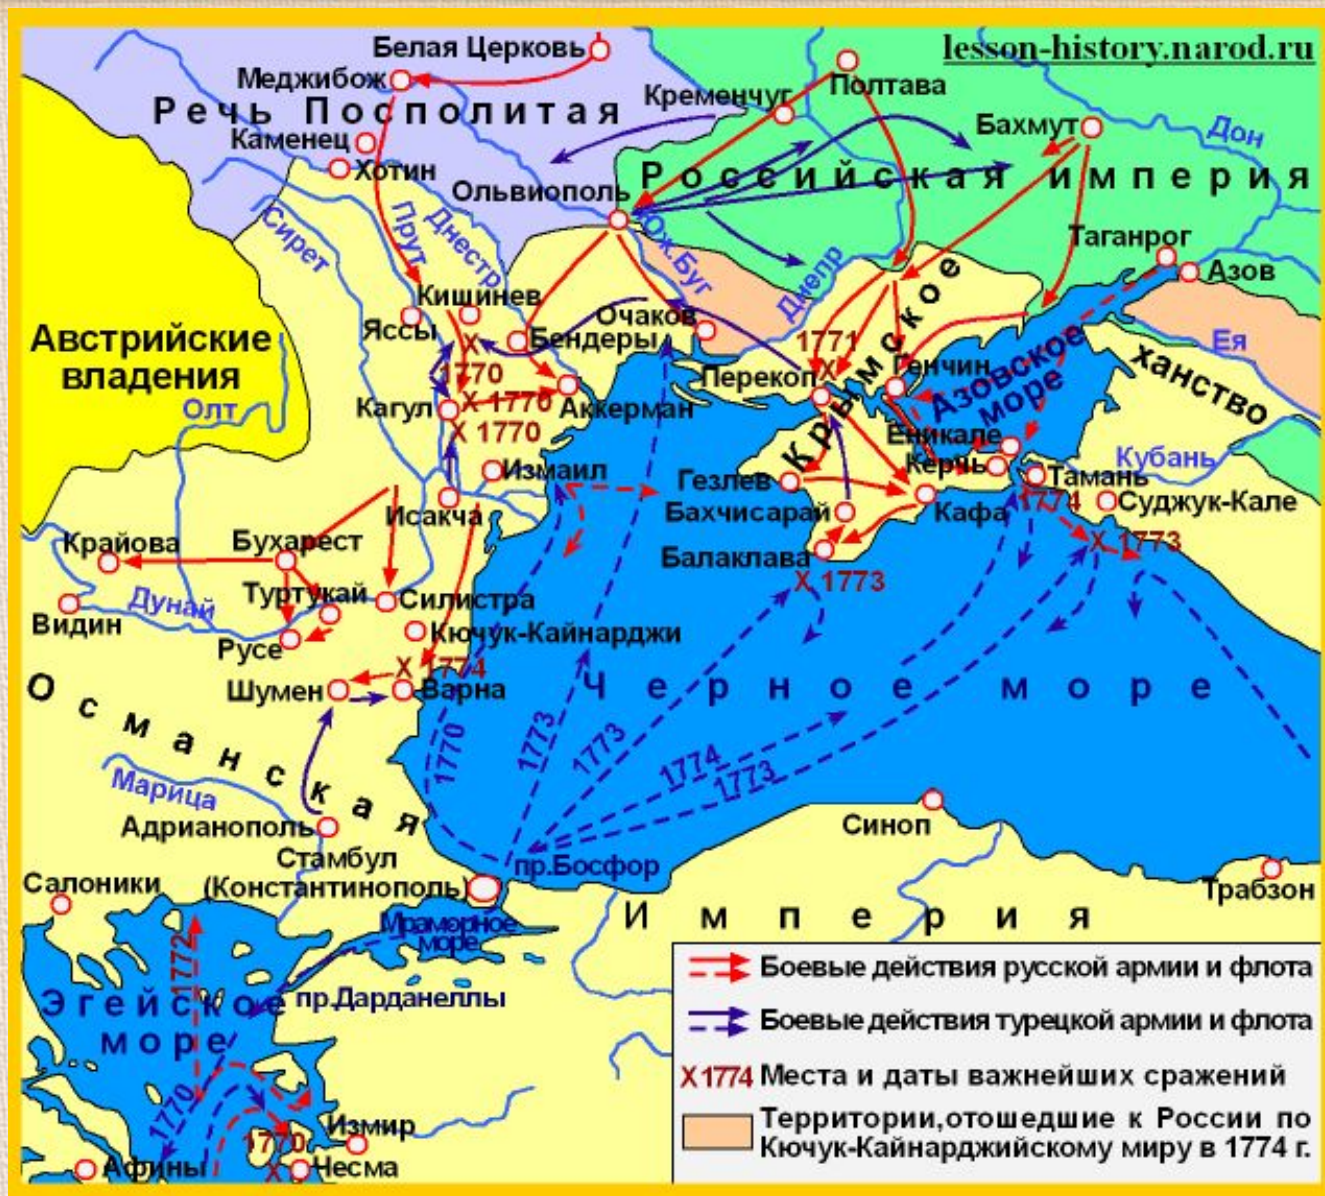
lesson-history.narod.ru

Белая Церковь
Меджибож
Речь Посполитая
Каменец
Хотин
Кременчуг
Полтава
Бахмут
Дон
Российская империя
Ольвиополь
Днестр
Прут
Сирет
Ю.Буг
Днепр
Таганрог
Азов
Кишинев
Яссы
Бендеры
Очаков
Крымское ханство
Ея
Австрийские владения
1770
1770
1770
Кагул
Аккерман
Перекоп
1771
Генчин
Азовское море
Олт
Еникале
Керчь
Кубань
Измаил
Гезлев
Бахчисарай
Кафа
Тамань
1774
Суджук-Кале
Исакча
Балаклава
1773
1773
Крайова
Бухарест
Туртукай
Силистра
Дунай
Видин
Русе
Кючук-Кайнарджи
1774
Шумен
Варна
Черное море
Османская империя
1770
1773
1773
1774
1773
Марица
Адрианополь
Синоп
Стамбул (Константинополь)
пр.Босфор
Салоники
Трабзон
Мраморное море
1772
Эгейское море
пр.Дарданеллы
1770
Измир
1770
Афины
Чесма

Боевые действия русской армии и флота
Боевые действия турецкой армии и флота
X1774 Места и даты важнейших сражений
Территории, отошедшие к России по Кючук-Кайнарджийскому миру в 1774 г.